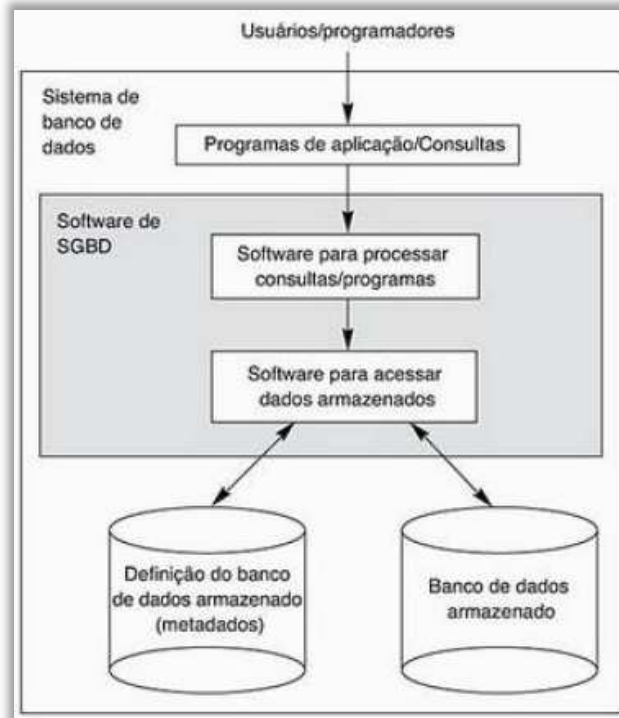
Usuários/programadores

Sistema de banco de dados

Programas de aplicação/Consultas

Software de SGBD

Software para processar consultas/programas

Software para acessar dados armazenados

Definição do banco de dados armazenado (metadados)

Banco de dados armazenado